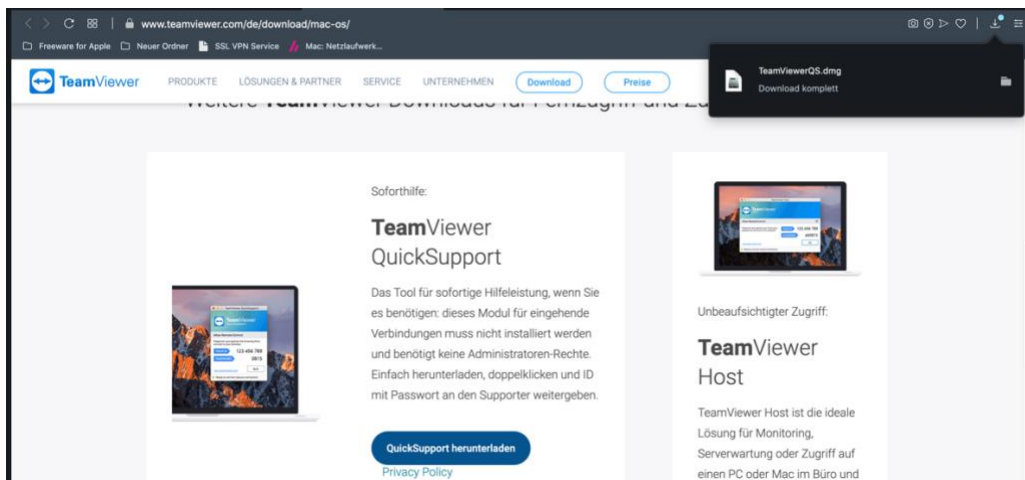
www.teamviewer.com/de/download/mac-os/

Freeware for Apple | Neuer Ordner | SSL VPN Service | Mac: Netzlaufwerk...

TeamViewer PRODUKTE LÖSUNGEN & PARTNER SERVICE UNTERNEHMEN Download Preise

TeamViewerQS.dmg
Download komplett

Weitere TeamViewer Downloads für Fernzugriff und Zu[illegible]

Soforthilfe:

TeamViewer QuickSupport

Das Tool für sofortige Hilfeleistung, wenn Sie es benötigen: dieses Modul für eingehende Verbindungen muss nicht installiert werden und benötigt keine Administratoren-Rechte. Einfach herunterladen, doppelklicken und ID mit Passwort an den Supporter weitergeben.

QuickSupport herunterladen

Privacy Policy

Unbeaufsichtigter Zugriff:

TeamViewer Host

TeamViewer Host ist die ideale Lösung für Monitoring, Serverwartung oder Zugriff auf einen PC oder Mac im Büro und